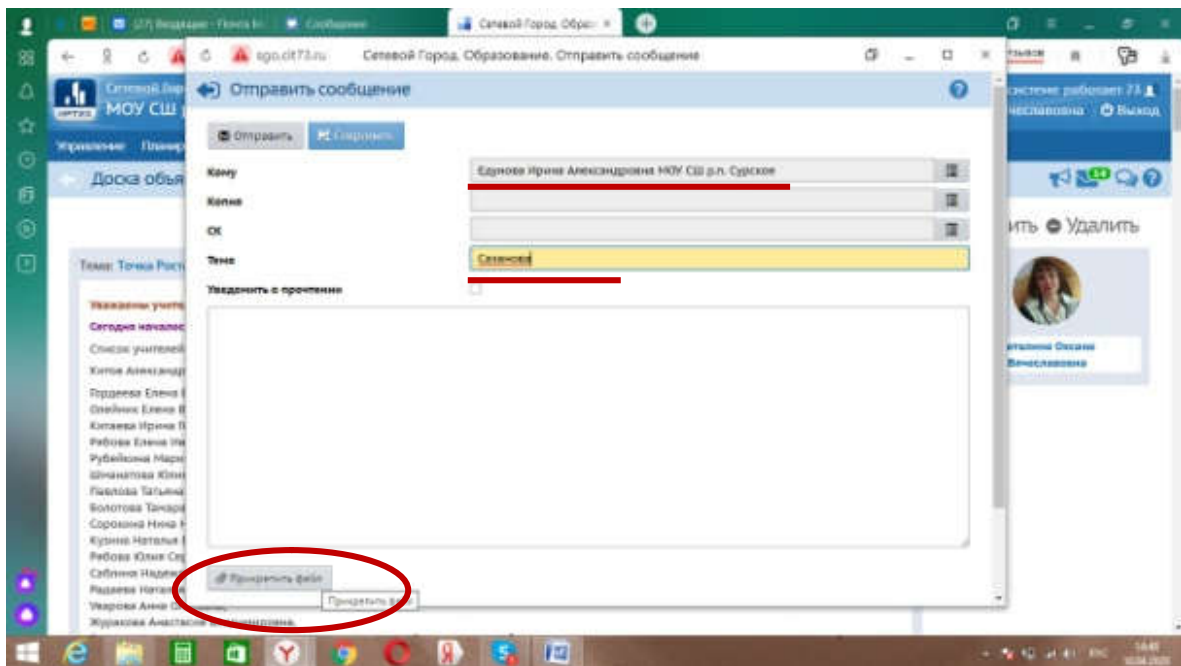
(27) Входящие - Почта Mail | Сообщение | Сетевой Город. Образо ×

sgo.cit73.ru Сетевой Город. Образование. Отправить сообщение

Сетевой Город
МОУ СШ

Управление Планир

Доска объя

системе работает 73
Вячеславовна Выход

ить Удалить

Тема: Точка Рост

Уважаемы учите
Сегодня началос
Список учителей
Китов Александр
Гордеева Елена
Олейник Елена
Китаева Ирина
Рябова Елена
Рубейкина Мари
Шмелева Юли
Павлова Татьяна
Болотова Тамара
Сорокина Нина
Кузина Наталья
Рябова Юлия
Сабанина Надеж
Радаева Натал
Уварова Анна
Журавлева Анастасия

Наталина Оксана Вячеславовна

Отправить сообщение

Отправить Сохранить

Кому Едунова Ирина Александровна МОУ СШ р.п. Сурское
Копия
СК
Тема Сазанова
Уведомить о прочтении

Прикрепить файл
Прикрепить файл